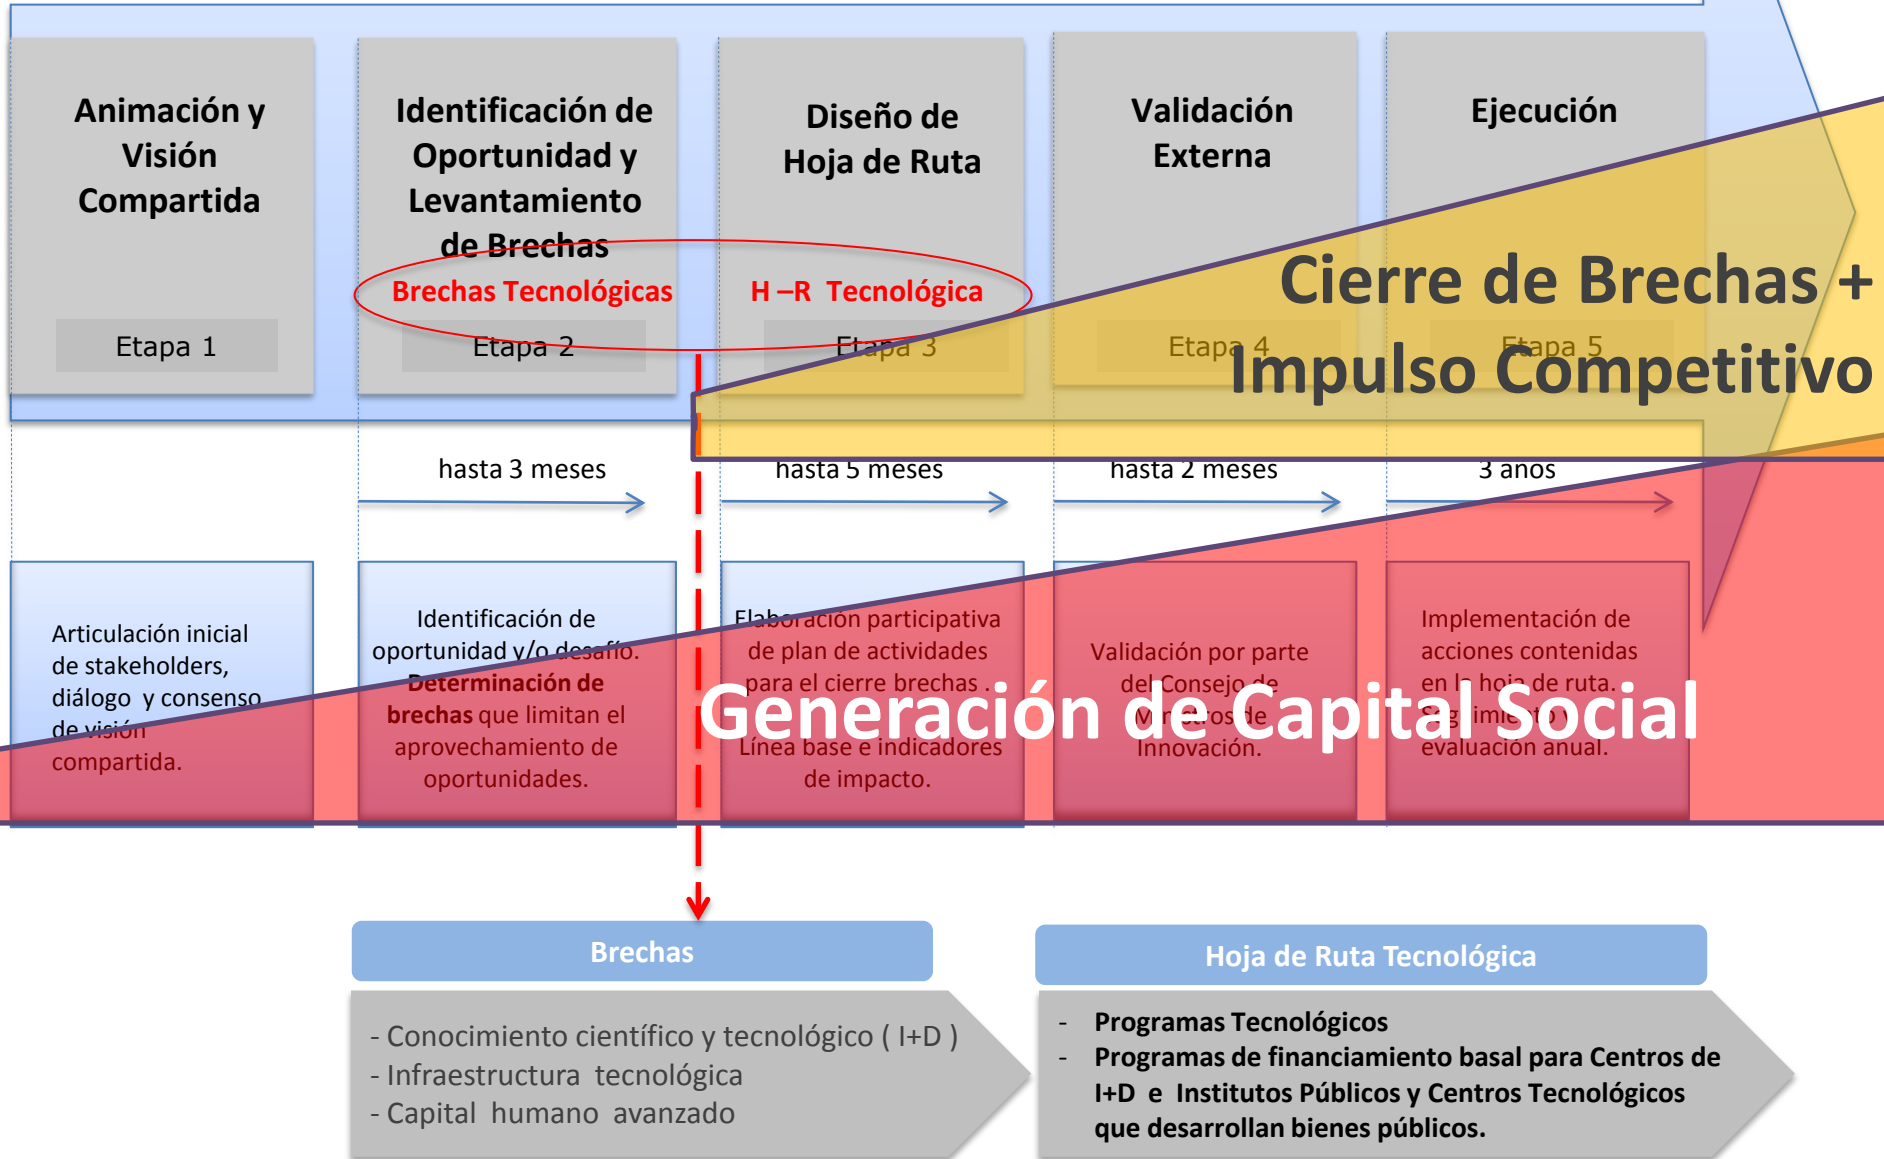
Animación y Visión Compartida

Etapa 1

Identificación de Oportunidad y Levantamiento de Brechas

Brechas Tecnológicas

Etapa 2

Diseño de Hoja de Ruta

H –R Tecnológica

Etapa 3

Validación Externa

Etapa 4

Ejecución

Etapa 5

Cierre de Brechas + Impulso Competitivo

hasta 3 meses

hasta 5 meses

hasta 2 meses

3 años

Articulación inicial de stakeholders, diálogo y consenso de visión compartida.

Identificación de oportunidad y/o desafío. Determinación de brechas que limitan el aprovechamiento de oportunidades.

Elaboración participativa de plan de actividades para el cierre brechas . Línea base e indicadores de impacto.

Validación por parte del Consejo de Ministros de Innovación.

Implementación de acciones contenidas en la hoja de ruta. Seguimiento y evaluación anual.

Generación de Capital Social

Brechas

- Conocimiento científico y tecnológico ( I+D )
- Infraestructura tecnológica
- Capital humano avanzado

Hoja de Ruta Tecnológica

- Programas Tecnológicos
- Programas de financiamiento basal para Centros de I+D e Institutos Públicos y Centros Tecnológicos que desarrollan bienes públicos.